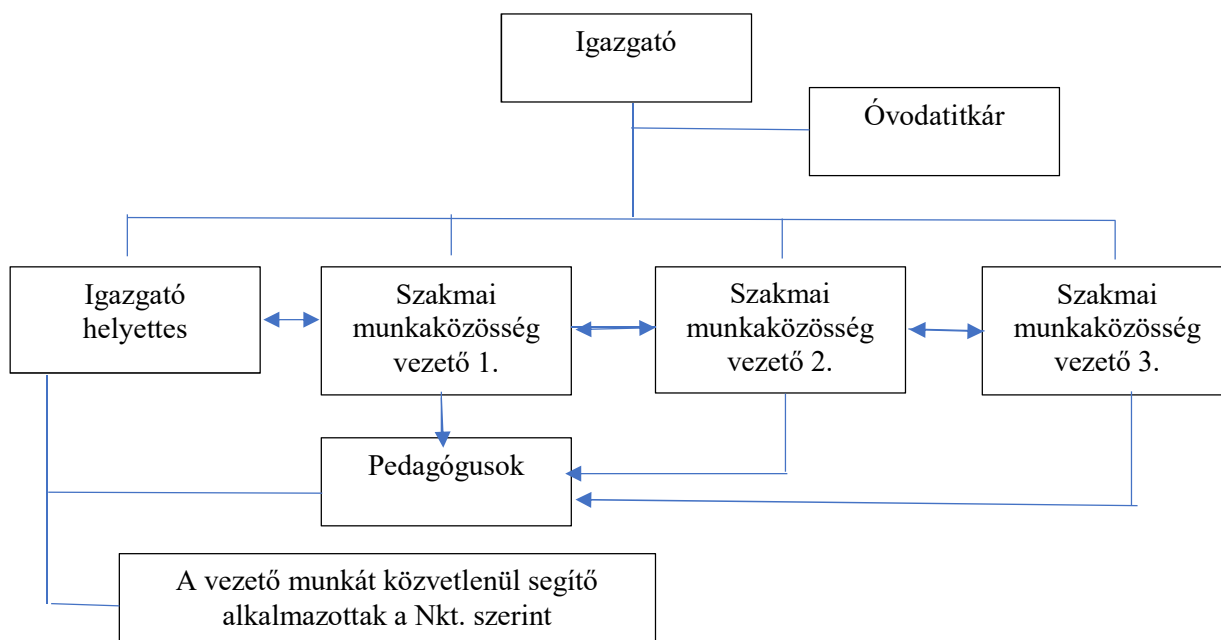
Igazgató

Óvodatitkár

Igazgató helyettes

Szakmai munkaközösség vezető 1.

Szakmai munkaközösség vezető 2.

Szakmai munkaközösség vezető 3.

Pedagógusok

A vezető munkát közvetlenül segítő alkalmazottak a Nkt. szerint